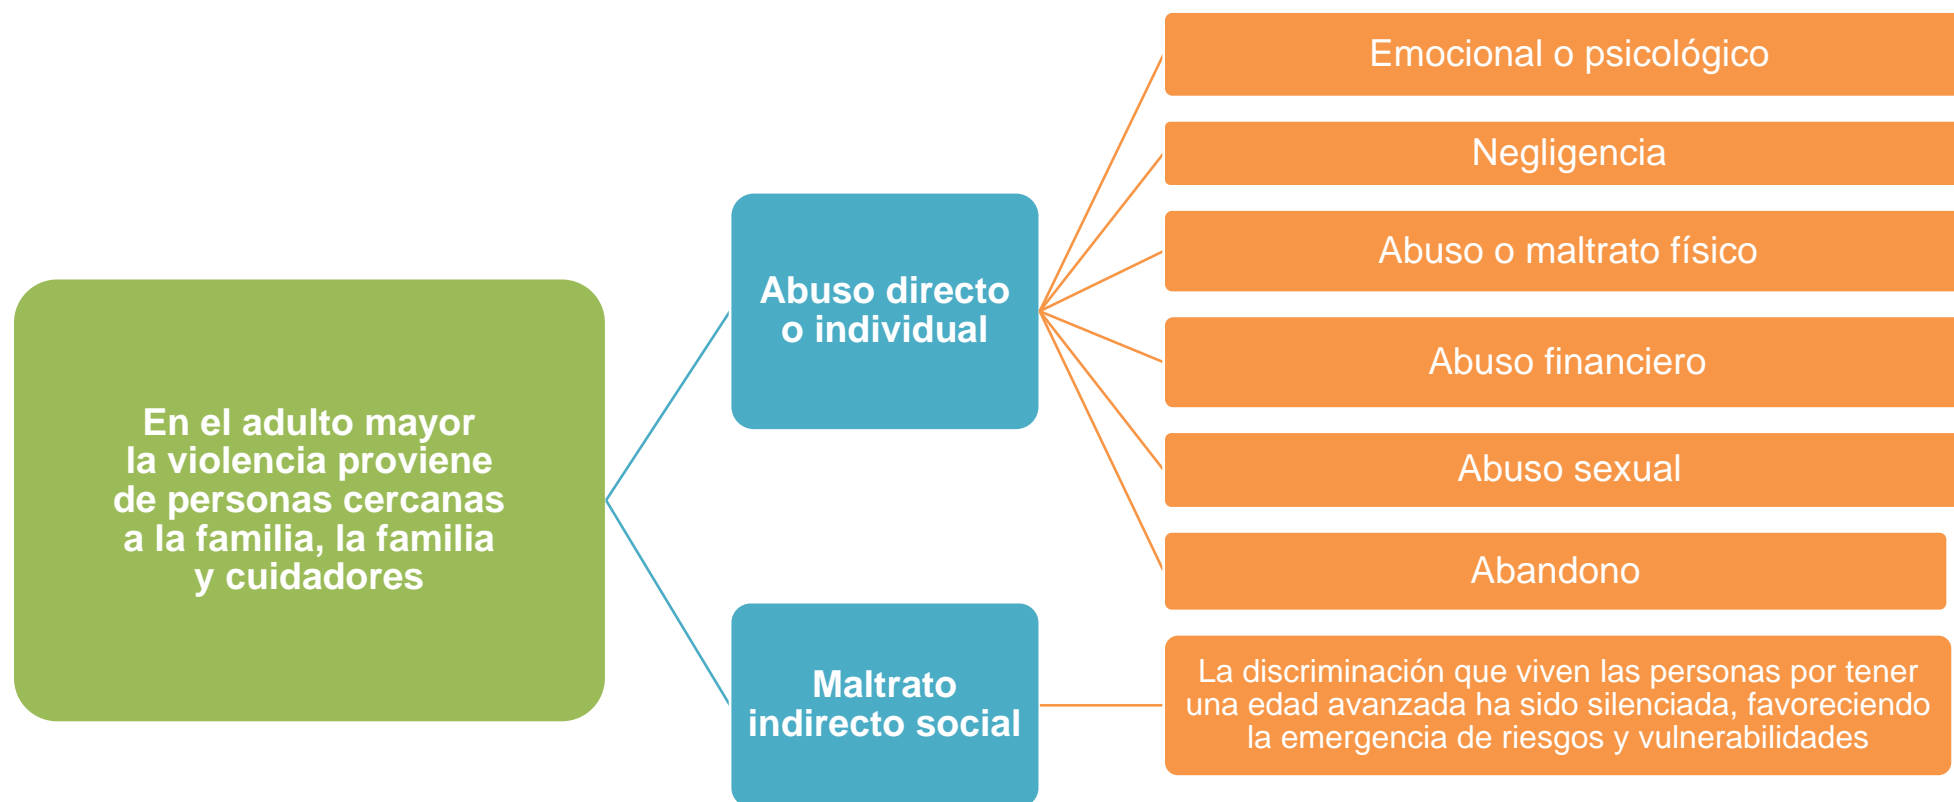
En el adulto mayor la violencia proviene de personas cercanas a la familia, la familia y cuidadores

Abuso directo o individual

Emocional o psicológico

Negligencia

Abuso o maltrato físico

Abuso financiero

Abuso sexual

Abandono

Maltrato indirecto social

La discriminación que viven las personas por tener una edad avanzada ha sido silenciada, favoreciendo la emergencia de riesgos y vulnerabilidades